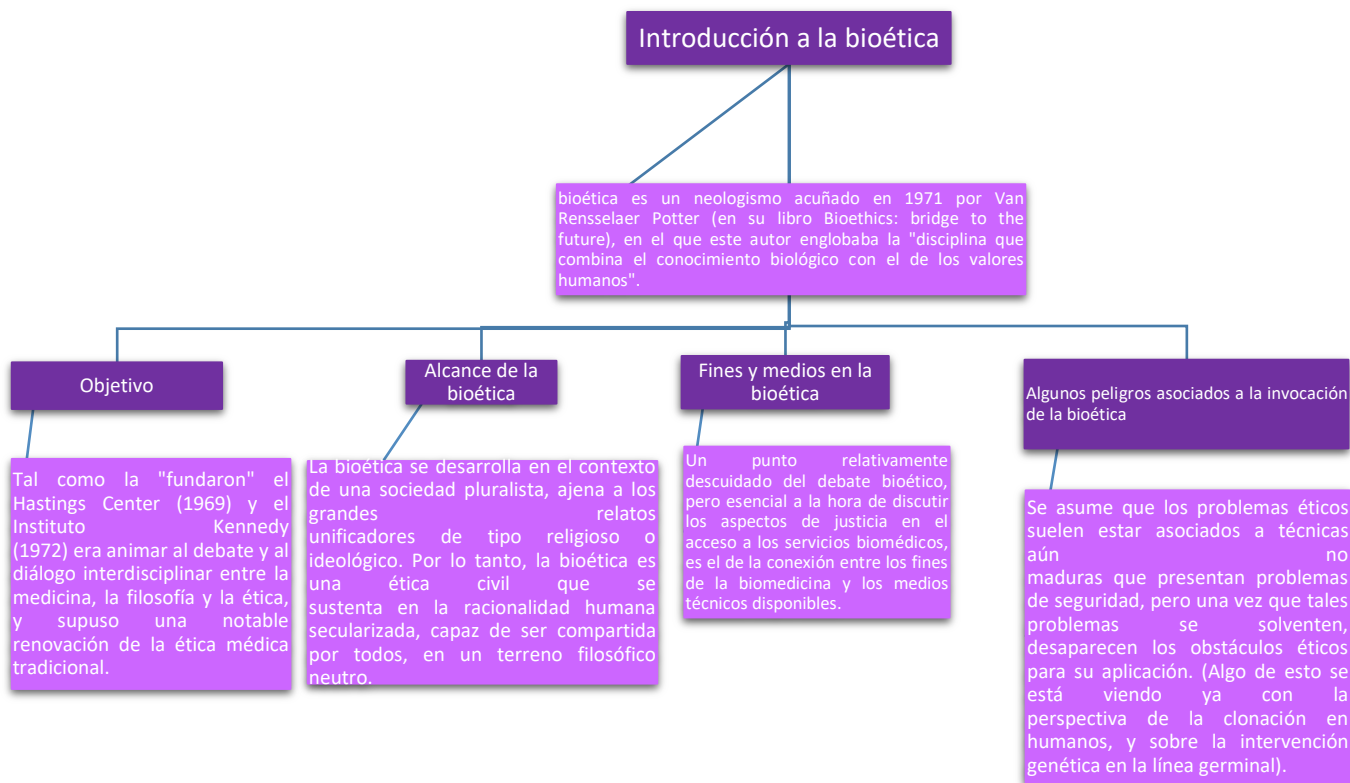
Introducción a la bioética

bioética es un neologismo acuñado en 1971 por Van Rensselaer Potter (en su libro Bioethics: bridge to the future), en el que este autor englobaba la "disciplina que combina el conocimiento biológico con el de los valores humanos".

Objetivo

Tal como la "fundaron" el Hastings Center (1969) y el Instituto Kennedy (1972) era animar al debate y al diálogo interdisciplinar entre la medicina, la filosofía y la ética, y supuso una notable renovación de la ética médica tradicional.

Alcance de la bioética

La bioética se desarrolla en el contexto de una sociedad pluralista, ajena a los grandes relatos unificadores de tipo religioso o ideológico. Por lo tanto, la bioética es una ética civil que se sustenta en la racionalidad humana secularizada, capaz de ser compartida por todos, en un terreno filosófico neutro.

Fines y medios en la bioética

Un punto relativamente descuidado del debate bioético, pero esencial a la hora de discutir los aspectos de justicia en el acceso a los servicios biomédicos, es el de la conexión entre los fines de la biomedicina y los medios técnicos disponibles.

Algunos peligros asociados a la invocación de la bioética

Se asume que los problemas éticos suelen estar asociados a técnicas aún no maduras que presentan problemas de seguridad, pero una vez que tales problemas se solventen, desaparecen los obstáculos éticos para su aplicación. (Algo de esto se está viendo ya con la perspectiva de la clonación en humanos, y sobre la intervención genética en la línea germinal).